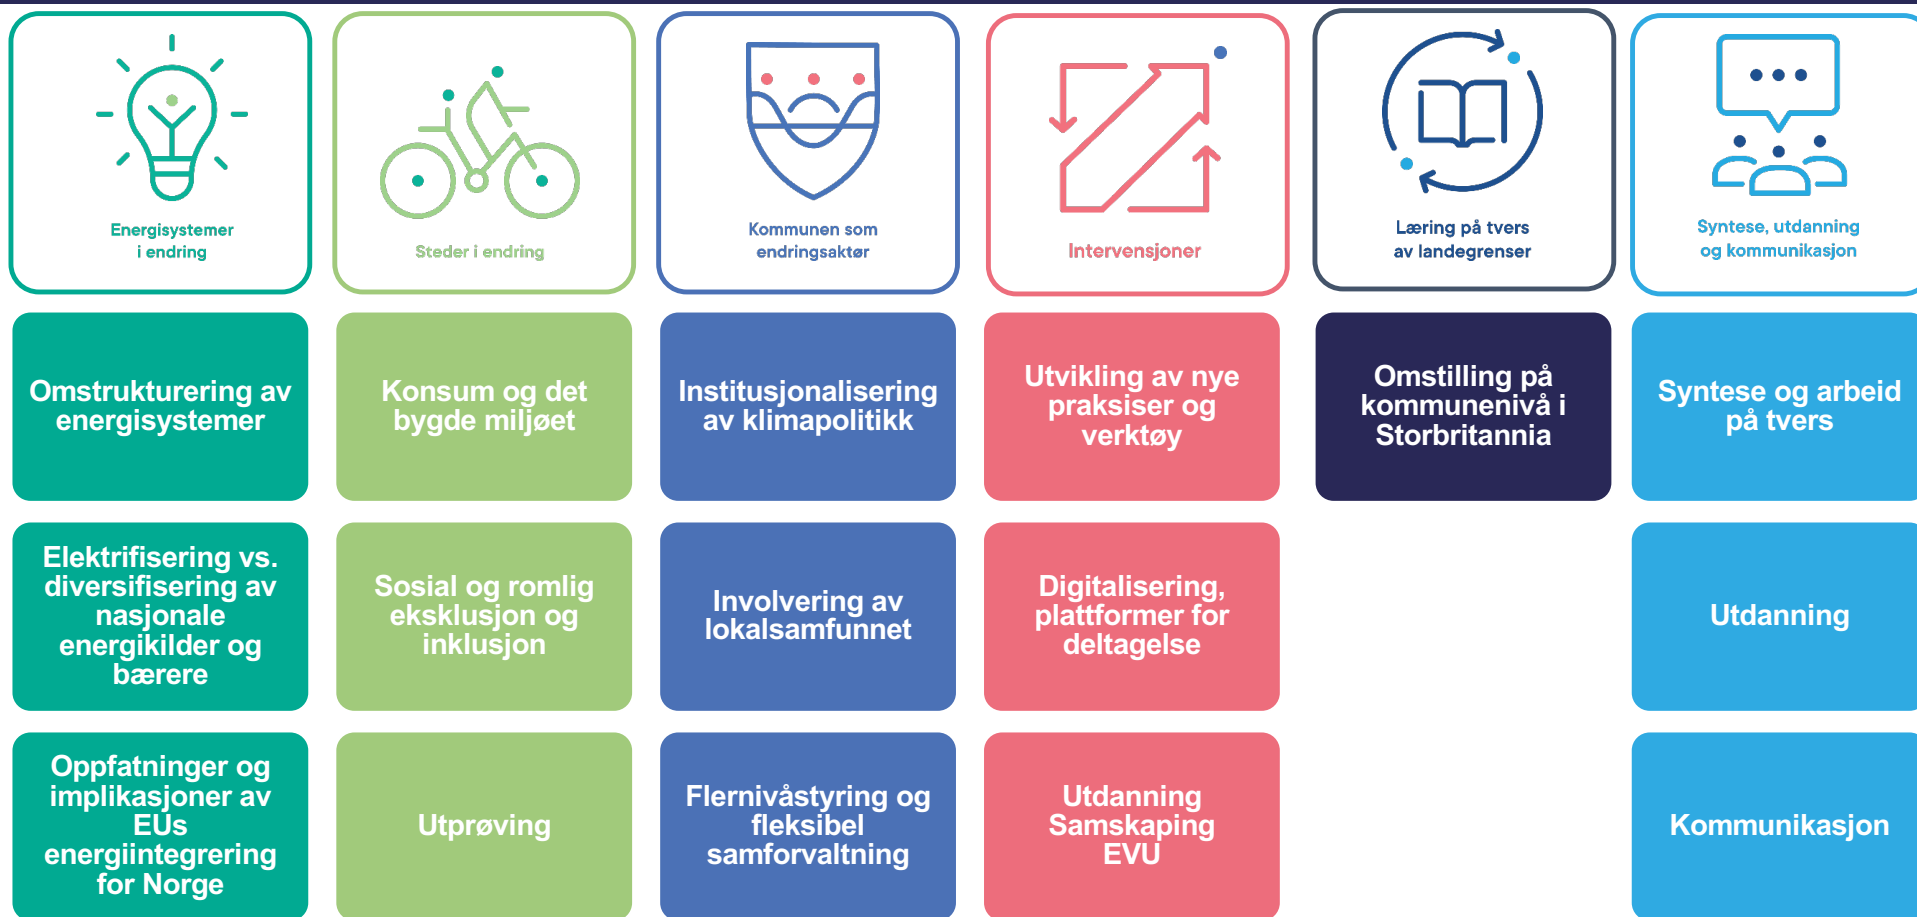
Energisystemer i endring

Steder i endring

Kommunen som endringsaktør

Intervensjoner

Læring på tvers av landegrenser

Syntese, utdanning og kommunikasjon

Omstrukturering av energisystemer

Konsum og det bygde miljøet

Institusjonalisering av klimapolitikk

Utvikling av nye praksiser og verktøy

Omstilling på kommunenivå i Storbritannia

Syntese og arbeid på tvers

Elektrifisering vs. diversifisering av nasjonale energikilder og bærere

Sosial og romlig eksklusjon og inklusjon

Involvering av lokalsamfunnet

Digitalisering, plattformer for deltagelse

Utdanning

Oppfatninger og implikasjoner av EUs energiintegrering for Norge

Utprøving

Flernivåstyring og fleksibel samforvaltning

Utdanning Samskaping EVU

Kommunikasjon